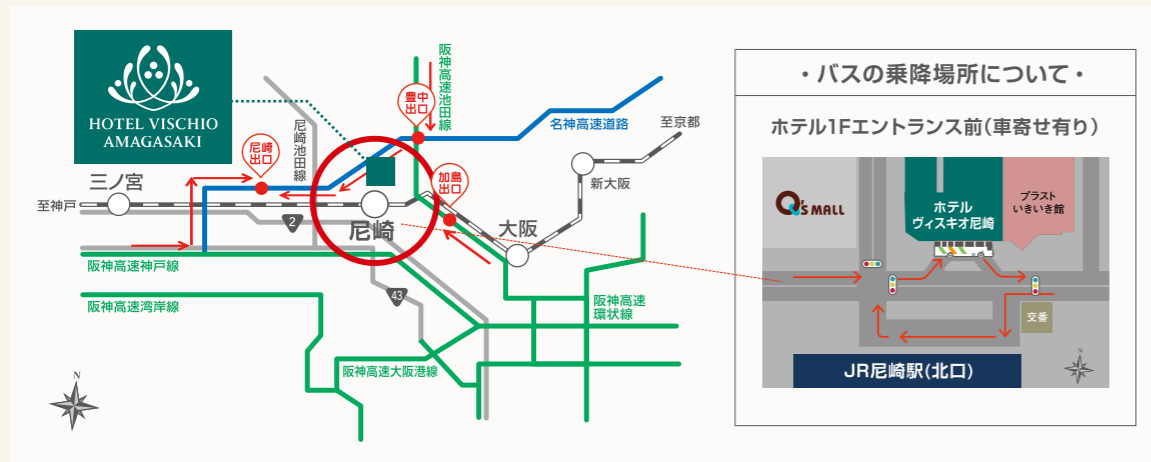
HOTEL VISCHIO AMAGASAKI

阪神高速池田線

豊中出口

名神高速道路

至京都

尼崎池田線

尼崎出口

加島出口

新大阪

三ノ宮

至神戸

2

尼崎

大阪

阪神高速神戸線

阪神高速湾岸線

43

阪神高速環状線

阪神高速大阪港線

N

・バスの乗降場所について・

ホテル1Fエントランス前(車寄せ有り)

Q's MALL

ホテル ヴィスキオ尼崎

ブラスト いきいき館

交番

JR尼崎駅(北口)

N